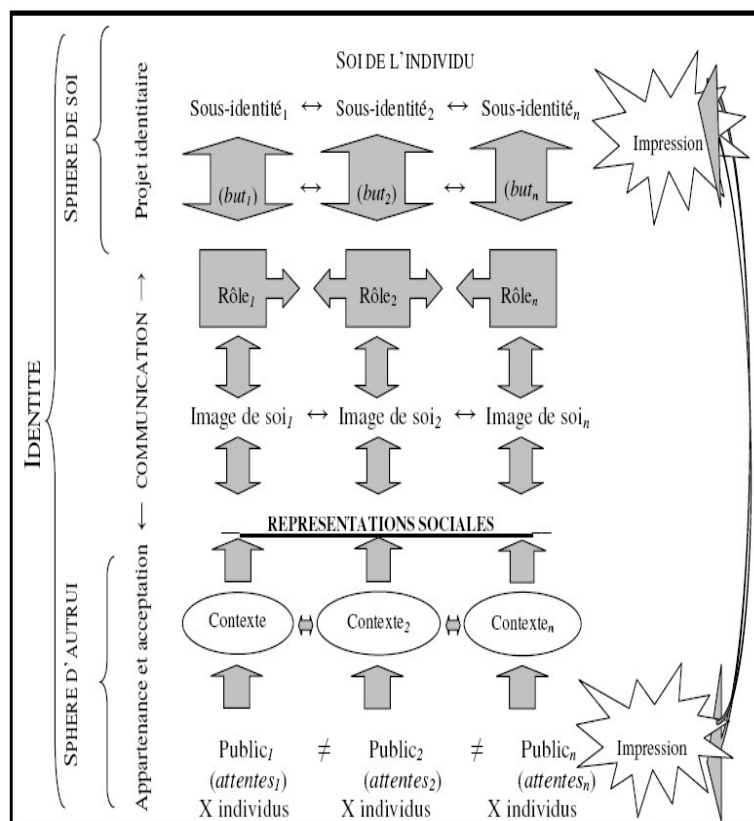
IDENTITE

SPHERE DE SOI

Projet identitaire

SOI DE L'INDIVIDU

Sous-identité$_1$ ↔ Sous-identité$_2$ ↔ Sous-identité$_n$

Impression

($but_1$) ↔ ($but_2$) ↔ ($but_n$)

← COMMUNICATION →

Rôle$_1$ Rôle$_2$ Rôle$_n$

Image de soi$_1$ ↔ Image de soi$_2$ ↔ Image de soi$_n$

REPRESENTATIONS SOCIALES

SPHERE D'AUTRUI

Appartenance et acceptation

Contexte Contexte$_2$ Contexte$_n$

Public$_1$ ≠ Public$_2$ ≠ Public$_n$
($attentes_1$) ($attentes_2$) ($attentes_n$)
X individus X individus X individus

Impression